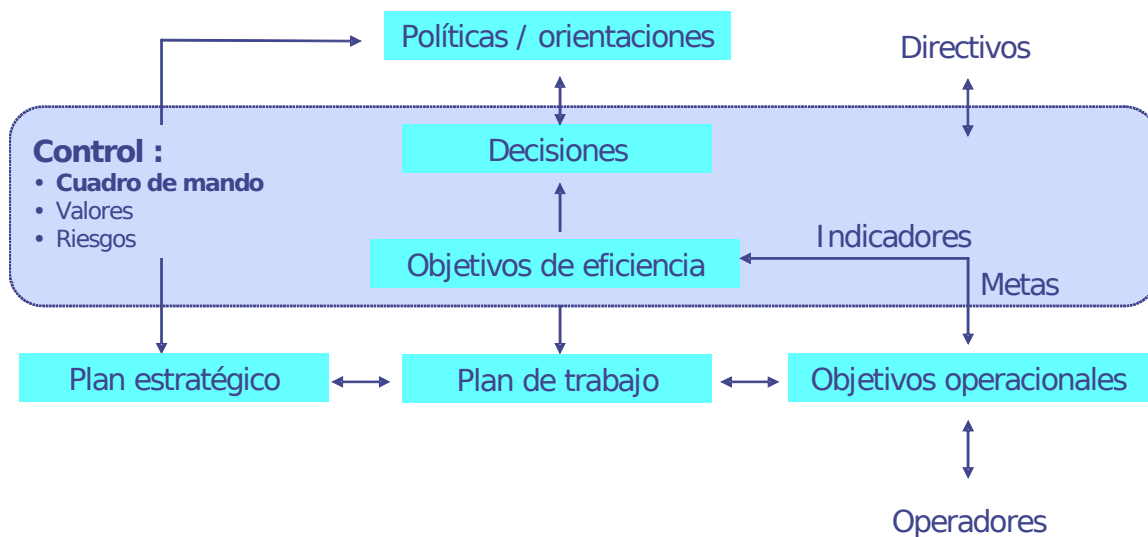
Políticas / orientaciones

Directivos

Control :
• Cuadro de mando
• Valores
• Riesgos

Decisiones

Indicadores

Objetivos de eficiencia

Metas

Plan estratégico

Plan de trabajo

Objetivos operacionales

Operadores